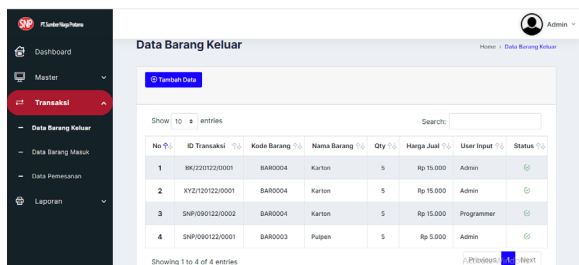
SNP PT. Sumber Niaga Pratama

Admin

Dashboard

Master

Transaksi

Data Barang Keluar

Data Barang Masuk

Data Pemesanan

Laporan

Data Barang Keluar

Home > Data Barang Keluar

Tambah Data

Show 10 entries

Search:

| No | ID Transaksi | Kode Barang | Nama Barang | Qty | Harga Jual | User Input | Status |
|---|---|---|---|---|---|---|---|
| 1 | BK/220122/0001 | BAR0004 | Karton | 5 | Rp 15.000 | Admin | |
| 2 | XYZ/120122/0001 | BAR0004 | Karton | 5 | Rp 15.000 | Admin | |
| 3 | SNP/090122/0002 | BAR0004 | Karton | 5 | Rp 15.000 | Programmer | |
| 4 | SNP/090122/0001 | BAR0003 | Pulpen | 5 | Rp 5.000 | Admin | |

Showing 1 to 4 of 4 entries

Previous 1 Next